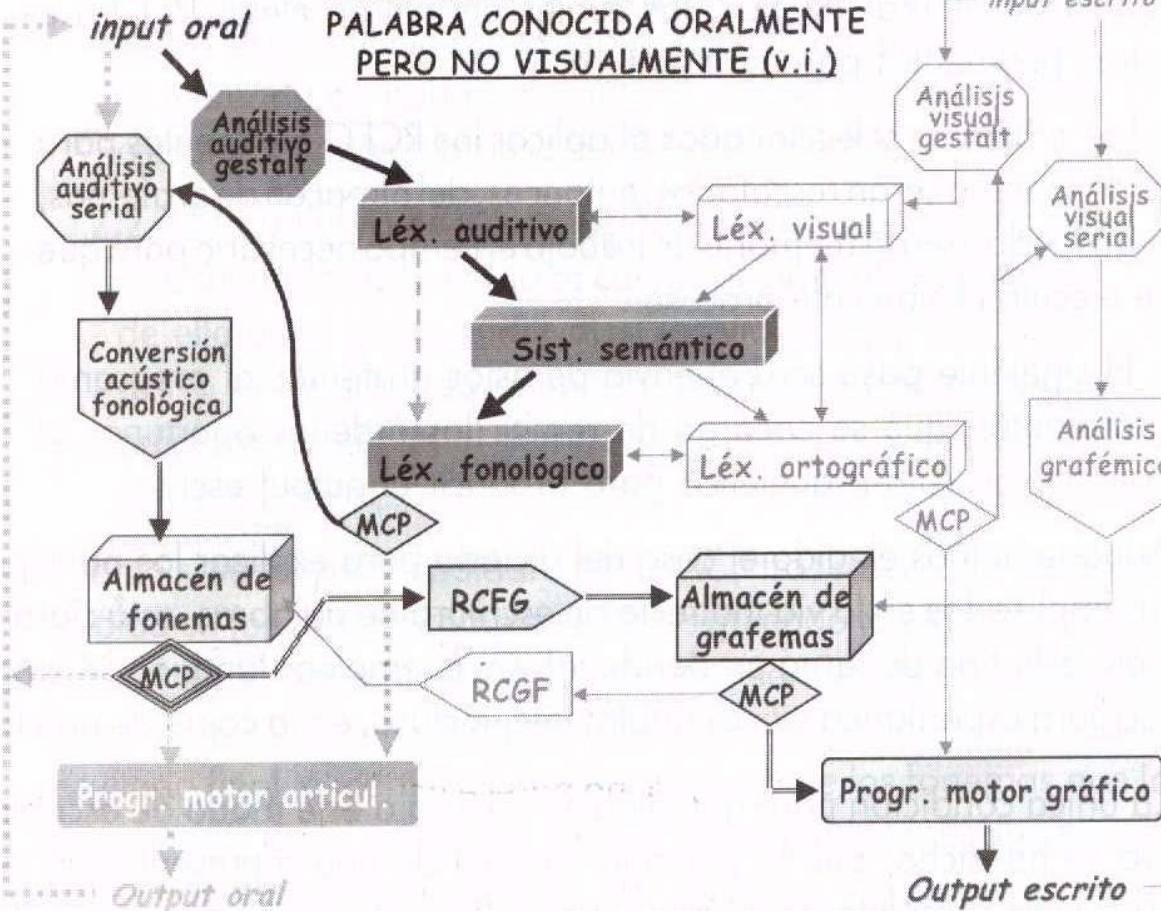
input oral

PALABRA CONOCIDA ORALMENTE PERO NO VISUALMENTE (v.i.)

input escrito

Análisis auditivo gestalt

Análisis auditivo serial

Análisis visual gestalt

Análisis visual serial

Léx. auditivo

Léx. visual

Conversión acústico fonológica

Sist. semántico

Análisis grafémico

Léx. fonológico

Léx. ortográfico

MCP

MCP

Almacén de fonemas

RCFG

Almacén de grafemas

MCP

RCGF

MCP

Progr. motor articul.

Progr. motor gráfico

Output oral

Output escrito